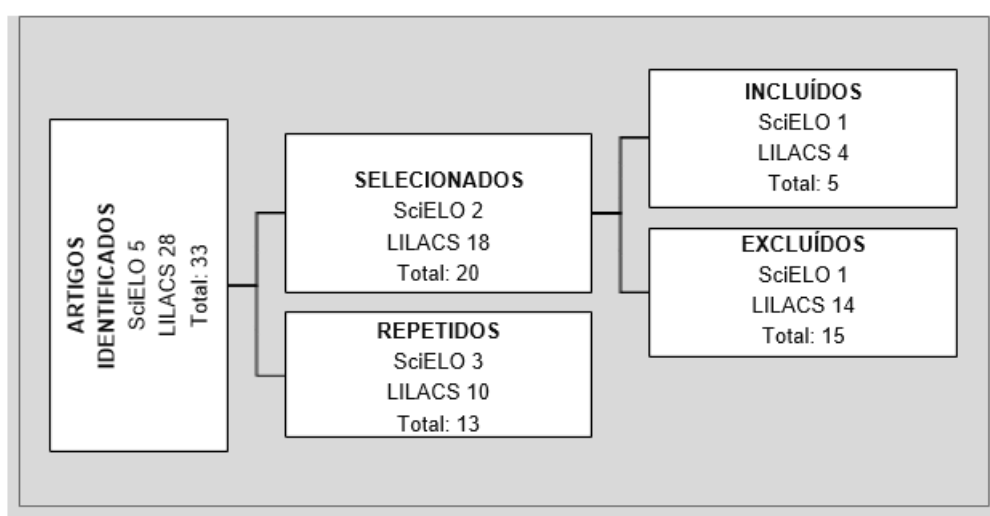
ARTIGOS IDENTIFICADOS
SciELO 5
LILACS 28
Total: 33

SELECIONADOS
SciELO 2
LILACS 18
Total: 20

REPETIDOS
SciELO 3
LILACS 10
Total: 13

INCLUÍDOS
SciELO 1
LILACS 4
Total: 5

EXCLUÍDOS
SciELO 1
LILACS 14
Total: 15